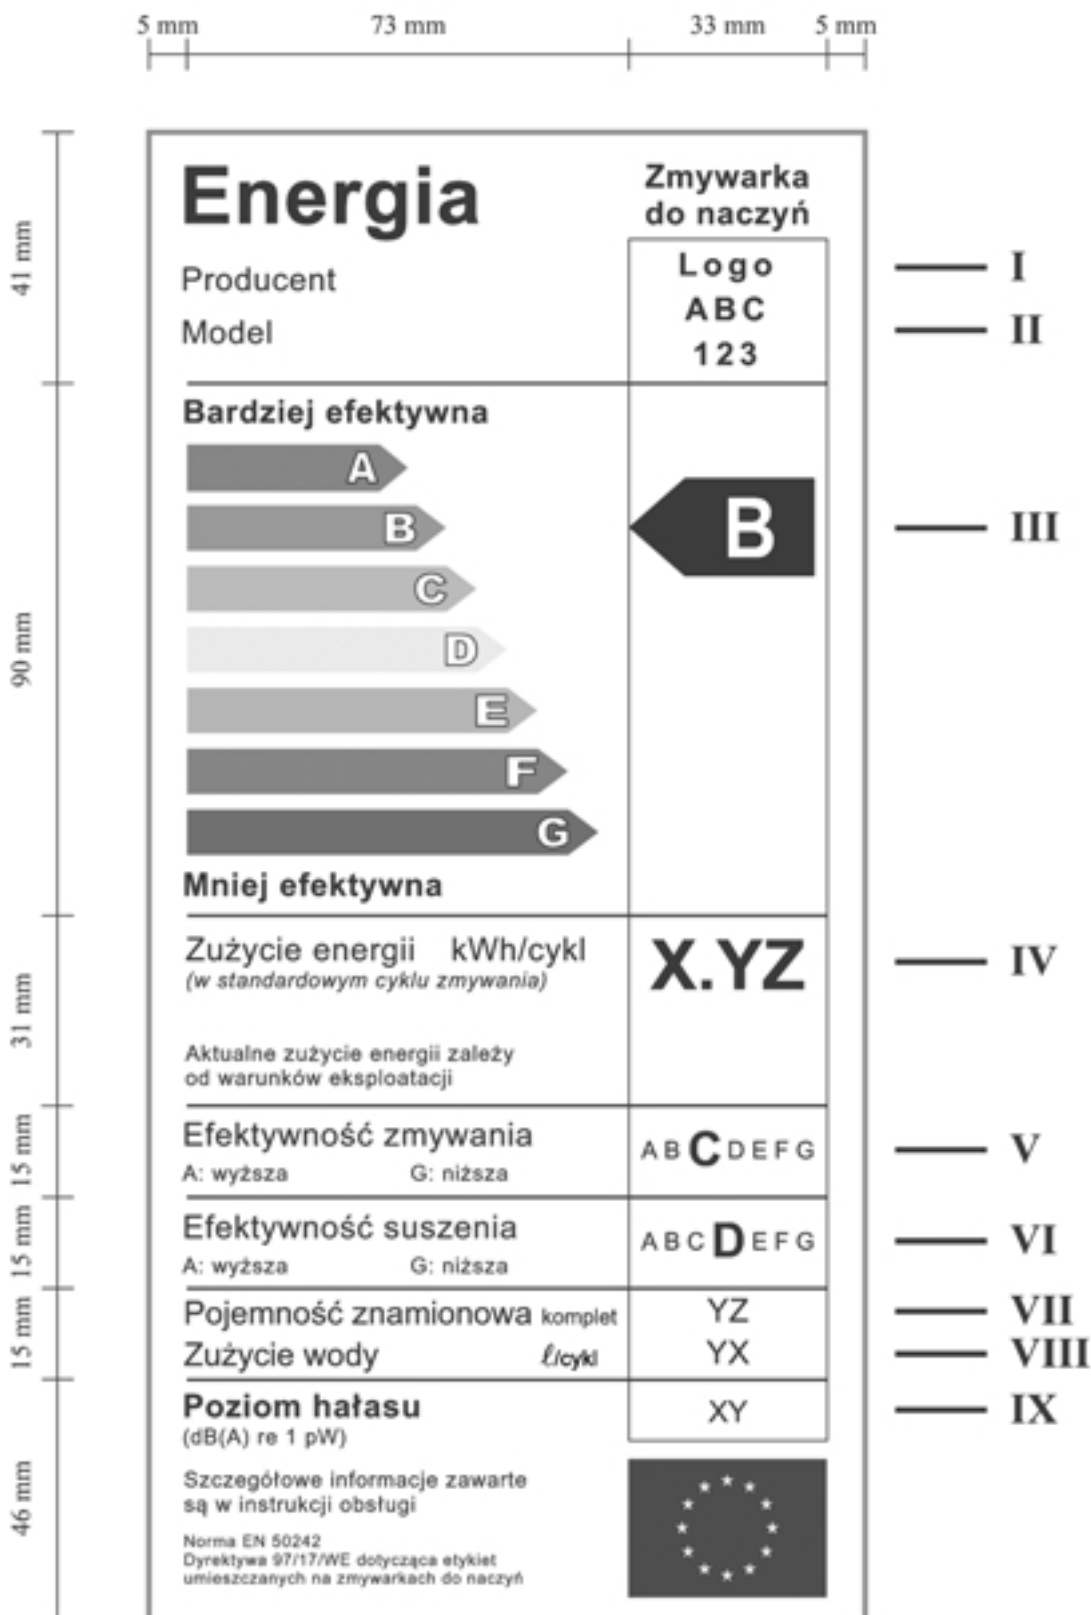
5 mm 73 mm 33 mm 5 mm

41 mm

Energia

Zmywarka do naczyń

Producent

Model

Logo
ABC
123

I

II

90 mm

Bardziej efektywna

A
B
C
D
E
F
G

B

III

Mniej efektywna

31 mm

Zużycie energii kWh/cykl
(w standardowym cyklu zmywania)

X.YZ

IV

Aktualne zużycie energii zależy od warunków eksploatacji

15 mm

Efektywność zmywania
A: wyższa G: niższa

A B C D E F G

V

15 mm

Efektywność suszenia
A: wyższa G: niższa

A B C D E F G

VI

15 mm

Pojemność znamionowa komplet

YZ

VII

Zużycie wody ℓ/cykl

YX

VIII

46 mm

Poziom hałasu
(dB(A) re 1 pW)

XY

IX

Szczegółowe informacje zawarte są w instrukcji obsługi

Norma EN 50242
Dyrektywa 97/17/WE dotycząca etykiet umieszczanych na zmywarkach do naczyń